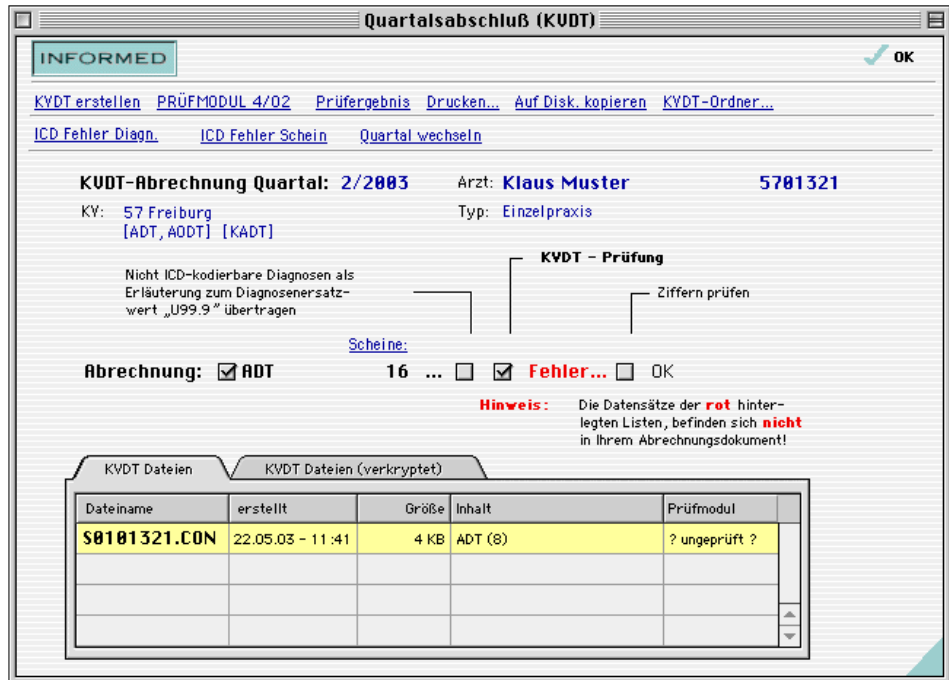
Quartalsabschluß (KVDT)

INFORMED

OK

KVDT erstellen PRÜFMODUL 4/02 Prüfergebnis Drucken... Auf Disk. kopieren KVDT-Ordner...

ICD Fehler Diagn. ICD Fehler Schein Quartal wechseln

KVDT-Abrechnung Quartal: 2/2003 Arzt: Klaus Muster 5701321

KV: 57 Freiburg
[ADT, AODT] [KADT]

Typ: Einzelpraxis

Nicht ICD-kodierbare Diagnosen als Erläuterung zum Diagnosenersatzwert „U99.9" übertragen

KVDT - Prüfung

Ziffern prüfen

Scheine:

Abrechnung: ☑ ADT 16 ... ☐ ☑ Fehler... ☐ OK

Hinweis: Die Datensätze der rot hinterlegten Listen, befinden sich nicht in Ihrem Abrechnungsdokument!

KVDT Dateien | KVDT Dateien (verkryptet)

| Dateiname | erstellt | Größe | Inhalt | Prüfmodul |
|---|---|---|---|---|
| S0101321.CON | 22.05.03 - 11:41 | 4 KB | ADT (8) | ? ungeprüft ? |
| | | | | |
| | | | | |
| | | | | |